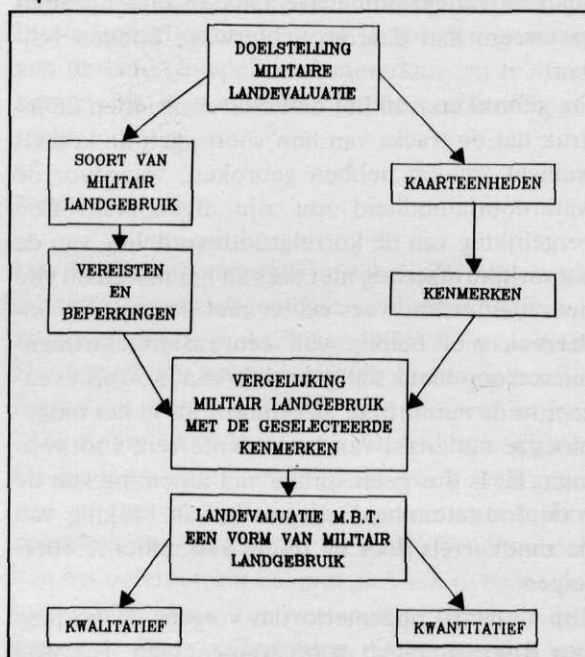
DOELSTELLING MILITAIRE LANDEVALUATIE

SOORT VAN MILITAIR LANDGEBRUIK

KAARTEENHEDEN

VEREISTEN EN BEPERKINGEN

KENMERKEN

VERGELIJKING MILITAIR LANDGEBRUIK MET DE GESELECTEERDE KENMERKEN

LANDEVALUATIE M.B.T. EEN VORM VAN MILITAIR LANDGEBRUIK

KWALITATIEF

KWANTITATIEF